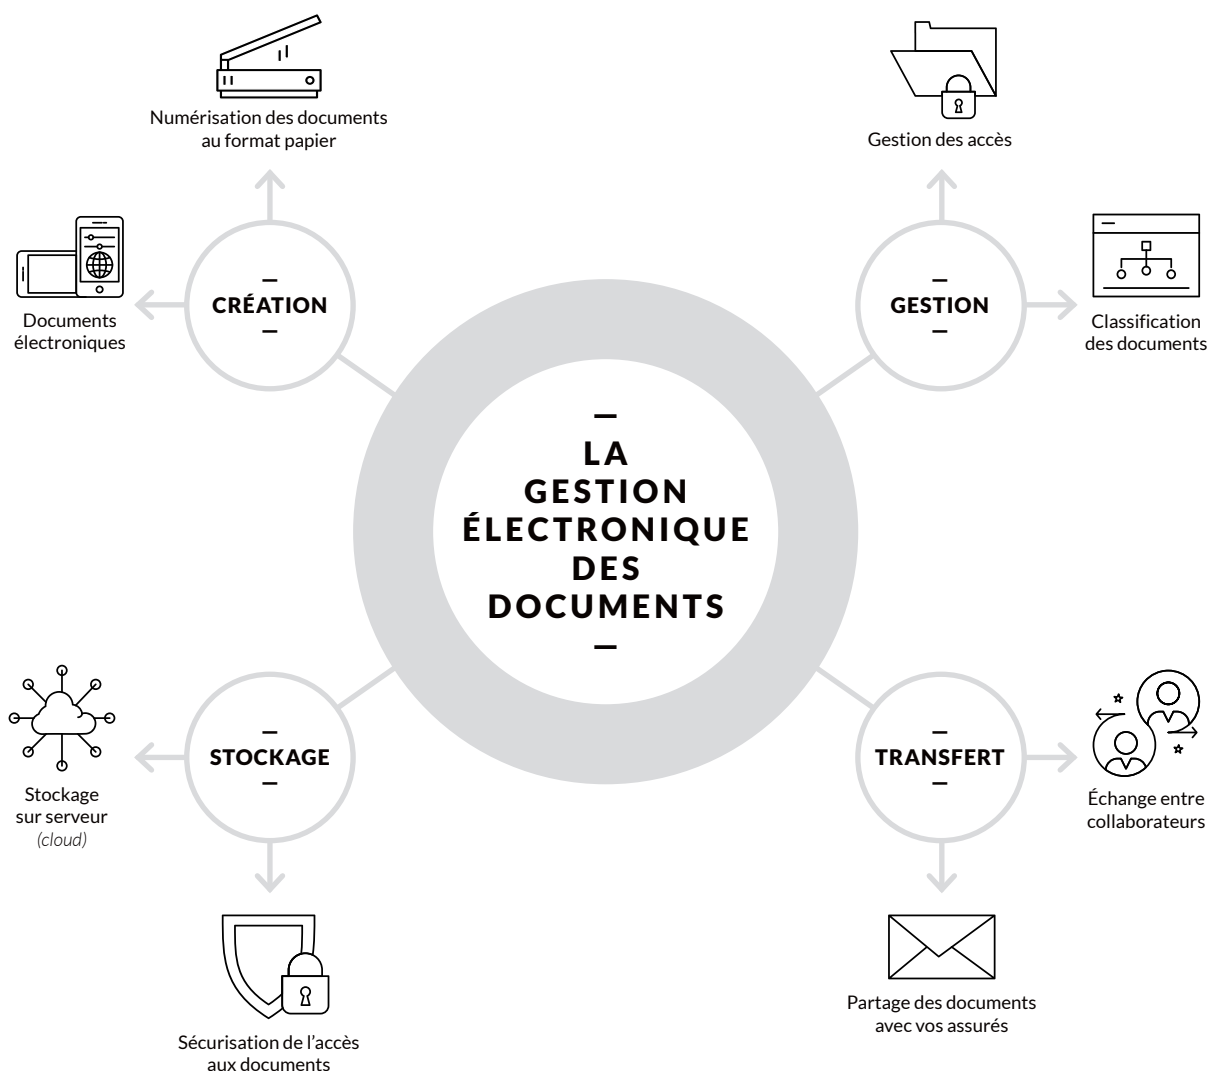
Numérisation des documents au format papier

Gestion des accès

Documents électroniques

–
CRÉATION
–

–
GESTION
–

Classification des documents

–
LA
GESTION
ÉLECTRONIQUE
DES
DOCUMENTS
–

Stockage sur serveur
(cloud)

–
STOCKAGE
–

–
TRANSFERT
–

Échange entre collaborateurs

Sécurisation de l'accès aux documents

Partage des documents avec vos assurés